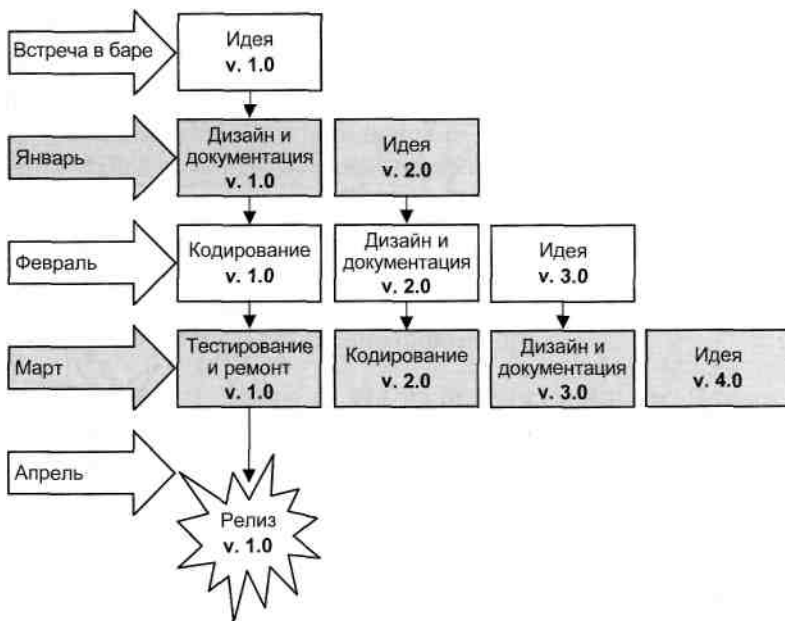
Встреча в баре

Идея
v. 1.0

Январь

Дизайн и документация
v. 1.0

Идея
v. 2.0

Февраль

Кодирование
v. 1.0

Дизайн и документация
v. 2.0

Идея
v. 3.0

Март

Тестирование и ремонт
v. 1.0

Кодирование
v. 2.0

Дизайн и документация
v. 3.0

Идея
v. 4.0

Апрель

Релиз
v. 1.0